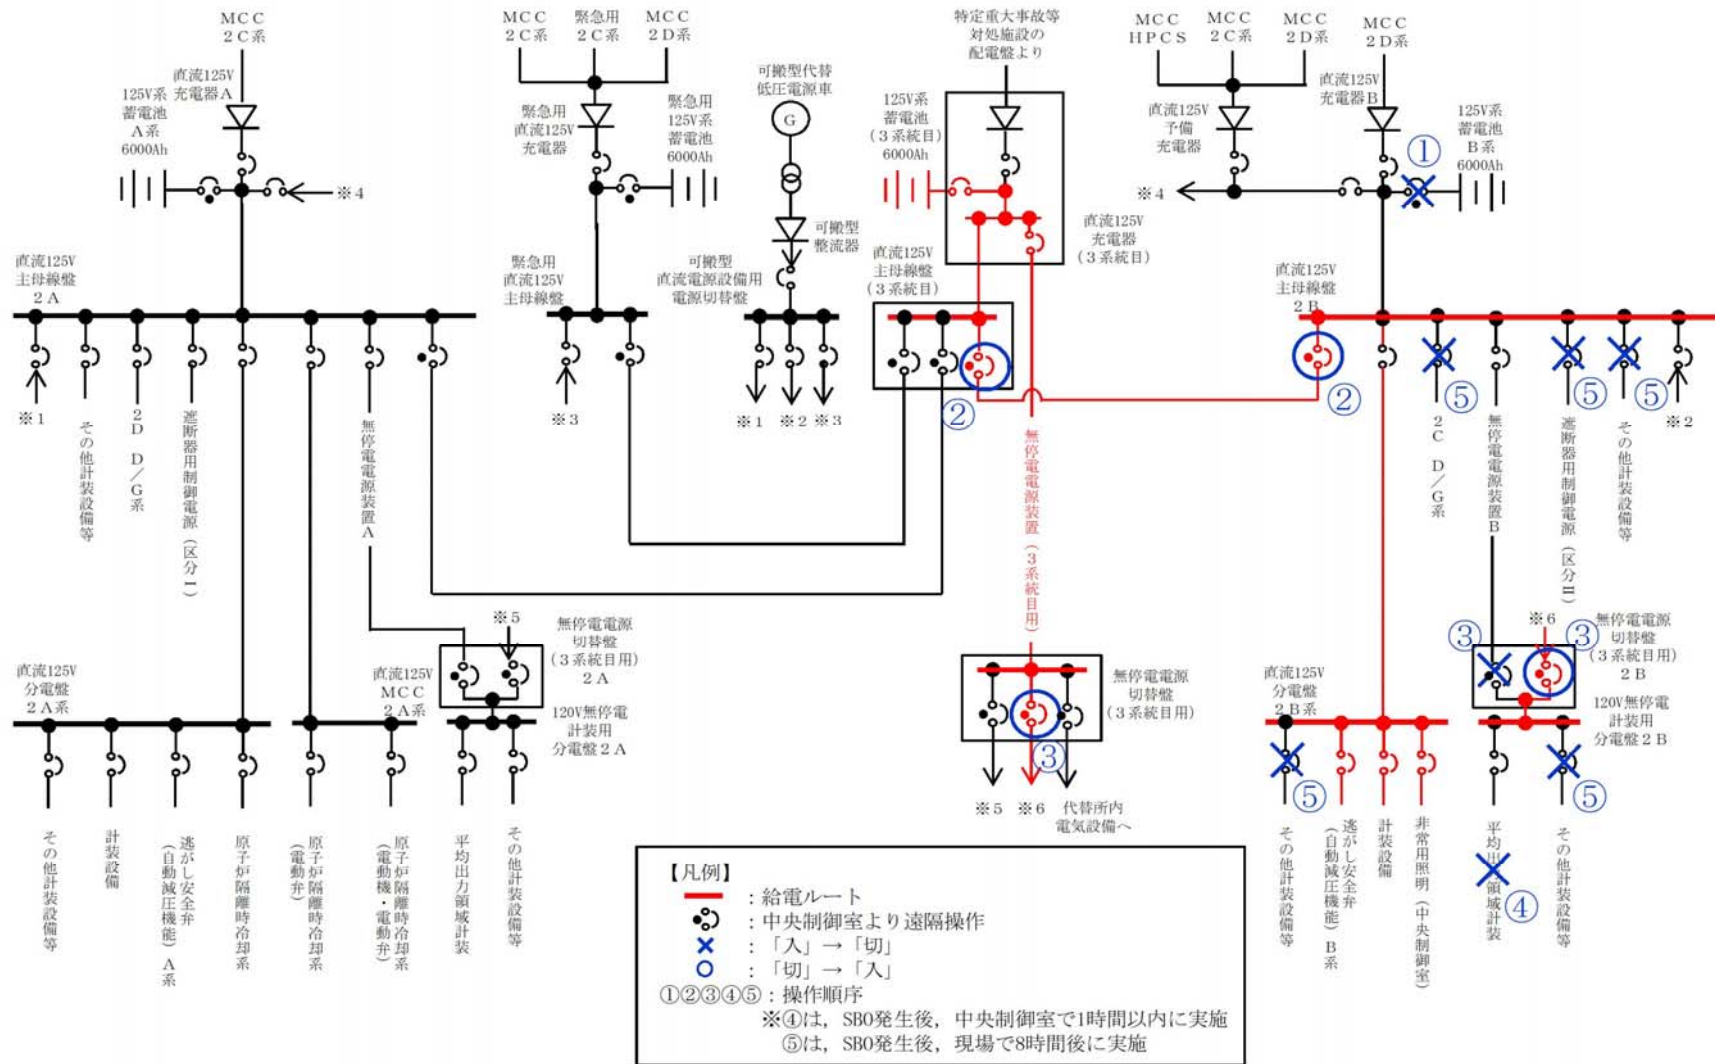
MCC
2C系

直流125V
充電器A

125V系
蓄電池
A系
6000Ah

※4

直流125V
主母線盤
2A

※1

その他計装設備等

2D D/G系

遮断器用制御電源(区分Ⅰ)

無停電電源装置A

MCC
2C系

緊急用
2C系

MCC
2D系

緊急用
直流125V
充電器

緊急用
125V系
蓄電池
6000Ah

緊急用
直流125V
主母線盤

※3

可搬型代替
低圧電源車

G

可搬型
整流器

可搬型
直流電源設備用
電源切替盤

※1 ※2 ※3

特定重大事故等
対処施設の
配電盤より

125V系
蓄電池
(3系統目)
6000Ah

直流125V
充電器
(3系統目)

直流125V
主母線盤
(3系統目)

②

無停電電源装置(3系統目用)

MCC
HPCS

MCC
2C系

MCC
2D系

MCC
2D系

直流125V
予備
充電器

直流125V
充電器B

①

125V系
蓄電池
B系
6000Ah

※4

直流125V
主母線盤
2B

②

⑤ ⑤ ⑤

※2

2C D/G系

無停電電源装置B

遮断器用制御電源(区分Ⅱ)

その他計装設備等

※5

無停電電源
切替盤
(3系統目用)
2A

直流125V
分電盤
2A系

直流125V
MCC
2A系

120V無停電
計装用
分電盤2A

その他計装設備等

計装設備

逃がし安全弁(自動減圧機能)A系

原子炉隔離時冷却系

原子炉隔離時冷却系(電動弁)

原子炉隔離時冷却系(電動機・電動弁)

平均出力領域計装

その他計装設備等

無停電電源
切替盤
(3系統目用)

③

※5 ※6 代替所内電気設備へ

直流125V
分電盤
2B系

③ ※6 ③

無停電電源
切替盤
(3系統目用)
2B

120V無停電
計装用
分電盤2B

⑤ ⑤

その他計装設備等

逃がし安全弁(自動減圧機能)B系

計装設備

非常用照明(中央制御室)

平均出力領域計装

④

その他計装設備等

【凡例】
:給電ルート
:中央制御室より遠隔操作
×:「入」→「切」
○:「切」→「入」
①②③④⑤:操作順序
※④は,SBO発生後,中央制御室で1時間以内に実施
⑤は,SBO発生後,現場で8時間後に実施